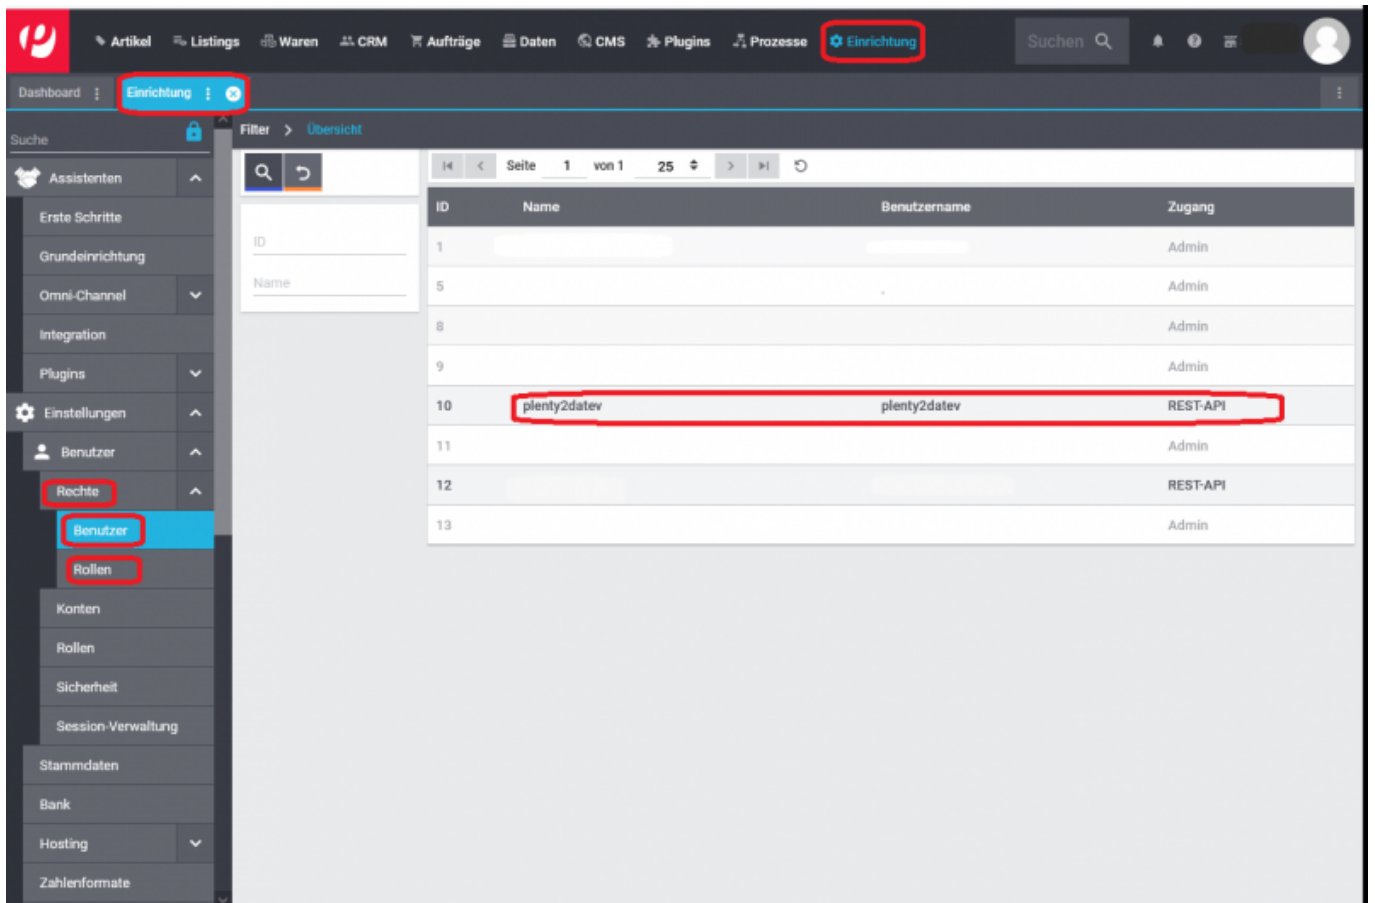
Artikel Listings Waren CRM Aufträge Daten CMS Plugins Prozesse Einrichtung Suchen

Dashboard Einrichtung

Suche

Assistenten
Erste Schritte
Grundeinrichtung
Omni-Channel
Integration
Plugins
Einstellungen
Benutzer
Rechte
Benutzer
Rollen
Konten
Rollen
Sicherheit
Session-Verwaltung
Stammdaten
Bank
Hosting
Zahlenformate

Filter > Übersicht

ID
Name

Seite 1 von 1 25

| ID | Name | Benutzername | Zugang |
|---|---|---|---|
| 1 | | | Admin |
| 5 | | | Admin |
| 8 | | | Admin |
| 9 | | | Admin |
| 10 | plenty2datev | plenty2datev | REST-API |
| 11 | | | Admin |
| 12 | | | REST-API |
| 13 | | | Admin |